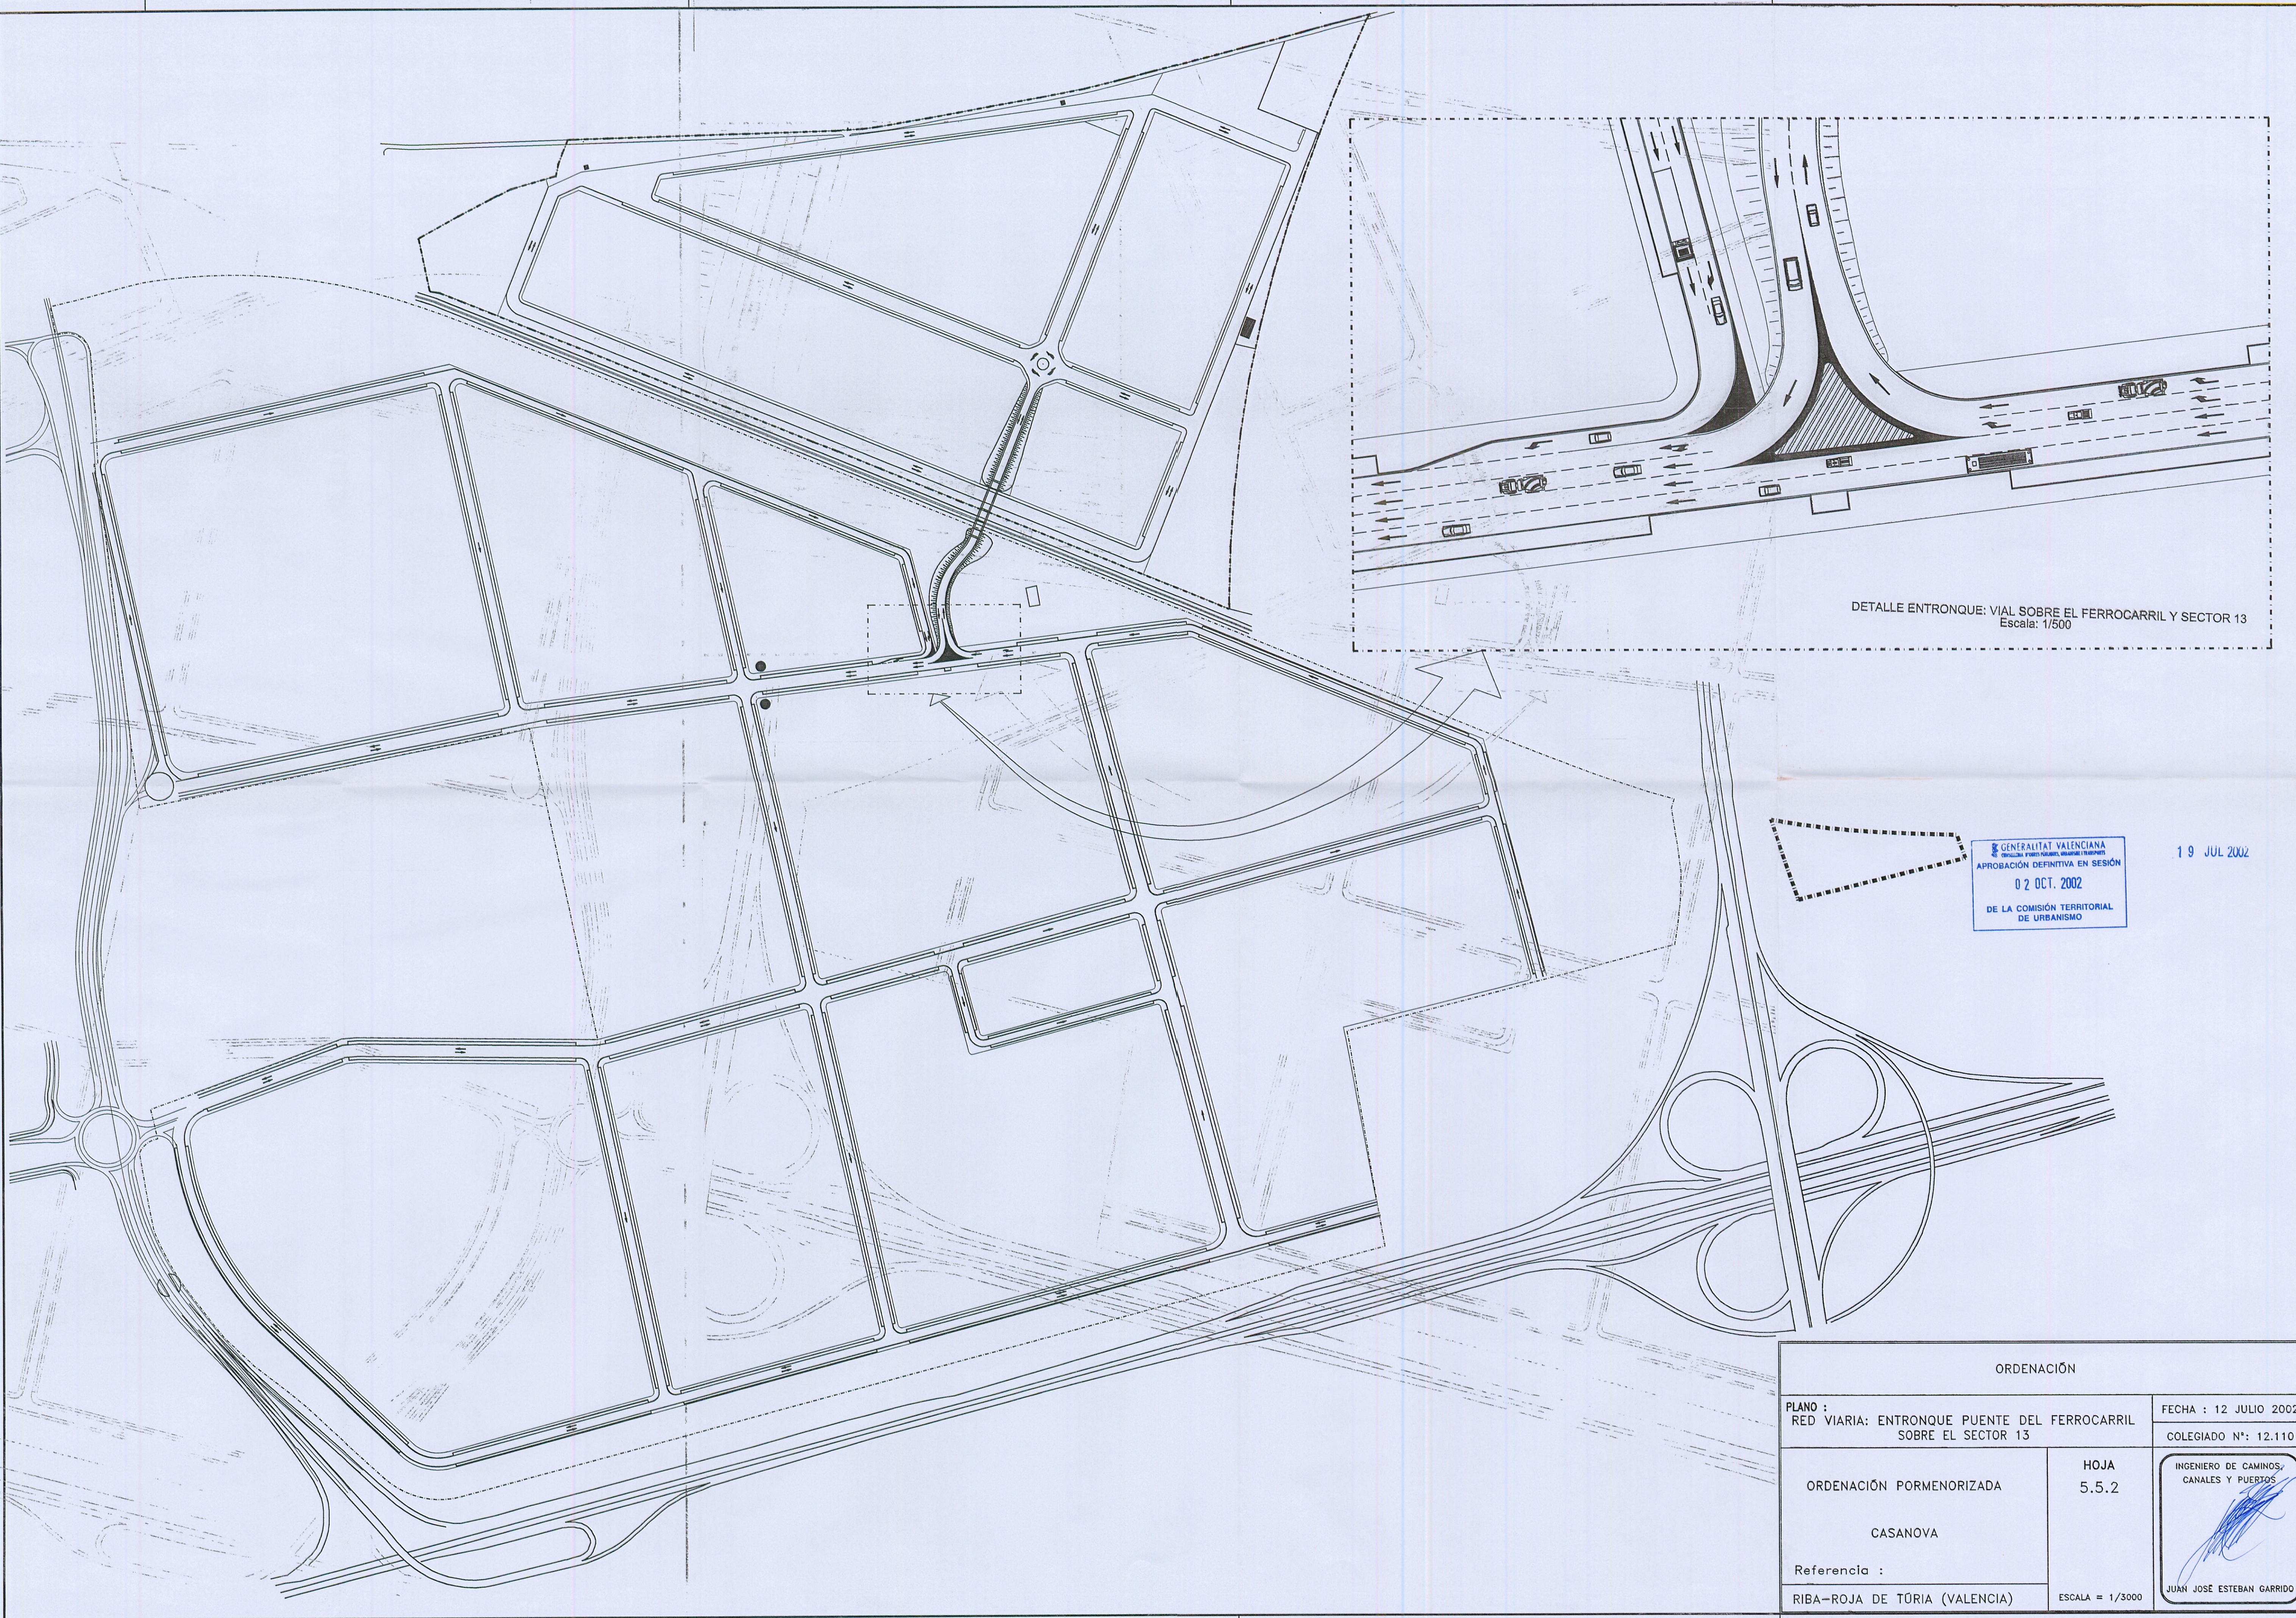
DETALLE ENTRONQUE: VIAL SOBRE EL FERROCARRIL Y SECTOR 13
Escala: 1/500

GENERALITAT VALENCIANA
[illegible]
APROBACIÓN DEFINITIVA EN SESIÓN
02 OCT. 2002
DE LA COMISIÓN TERRITORIAL DE URBANISMO

19 JUL 2002

ORDENACIÓN

PLANO :
RED VIARIA: ENTRONQUE PUENTE DEL FERROCARRIL SOBRE EL SECTOR 13

FECHA : 12 JULIO 2002
COLEGIADO Nº: 12.110

ORDENACIÓN PORMENORIZADA

HOJA
5.5.2

INGENIERO DE CAMINOS, CANALES Y PUERTOS

CASANOVA

Referencia :

RIBA-ROJA DE TÚRIA (VALENCIA)

ESCALA = 1/3000

JUAN JOSÉ ESTEBAN GARRIDO